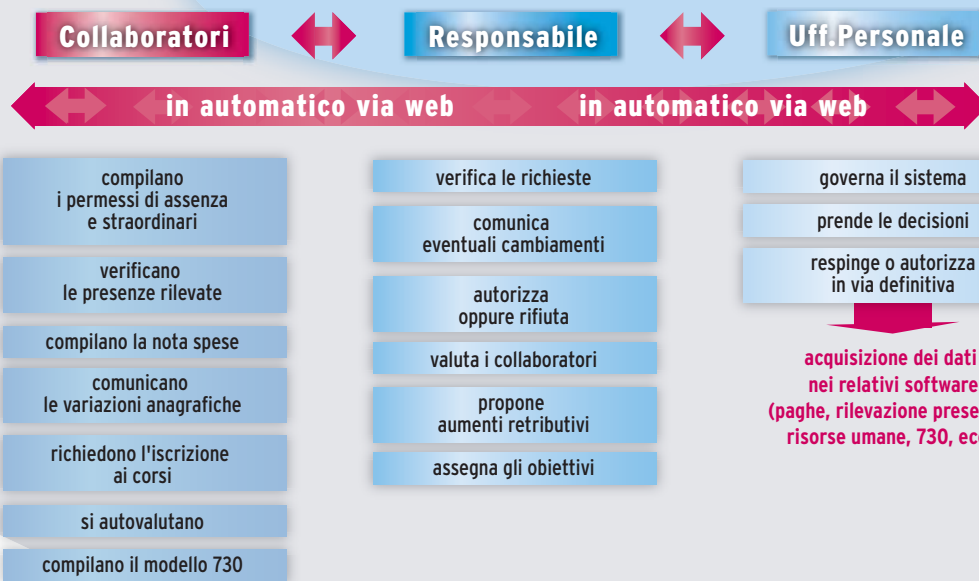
Collaboratori

Responsabile

Uff.Personale

in automatico via web

in automatico via web

compilano i permessi di assenza e straordinari

verificano le presenze rilevate

compilano la nota spese

comunicano le variazioni anagrafiche

richiedono l'iscrizione ai corsi

si autovalutano

compilano il modello 730

verifica le richieste

comunica eventuali cambiamenti

autorizza oppure rifiuta

valuta i collaboratori

propone aumenti retributivi

assegna gli obiettivi

governa il sistema

prende le decisioni

respinge o autorizza in via definitiva

acquisizione dei dati nei relativi software (paghe, rilevazione prese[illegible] risorse umane, 730, ec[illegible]